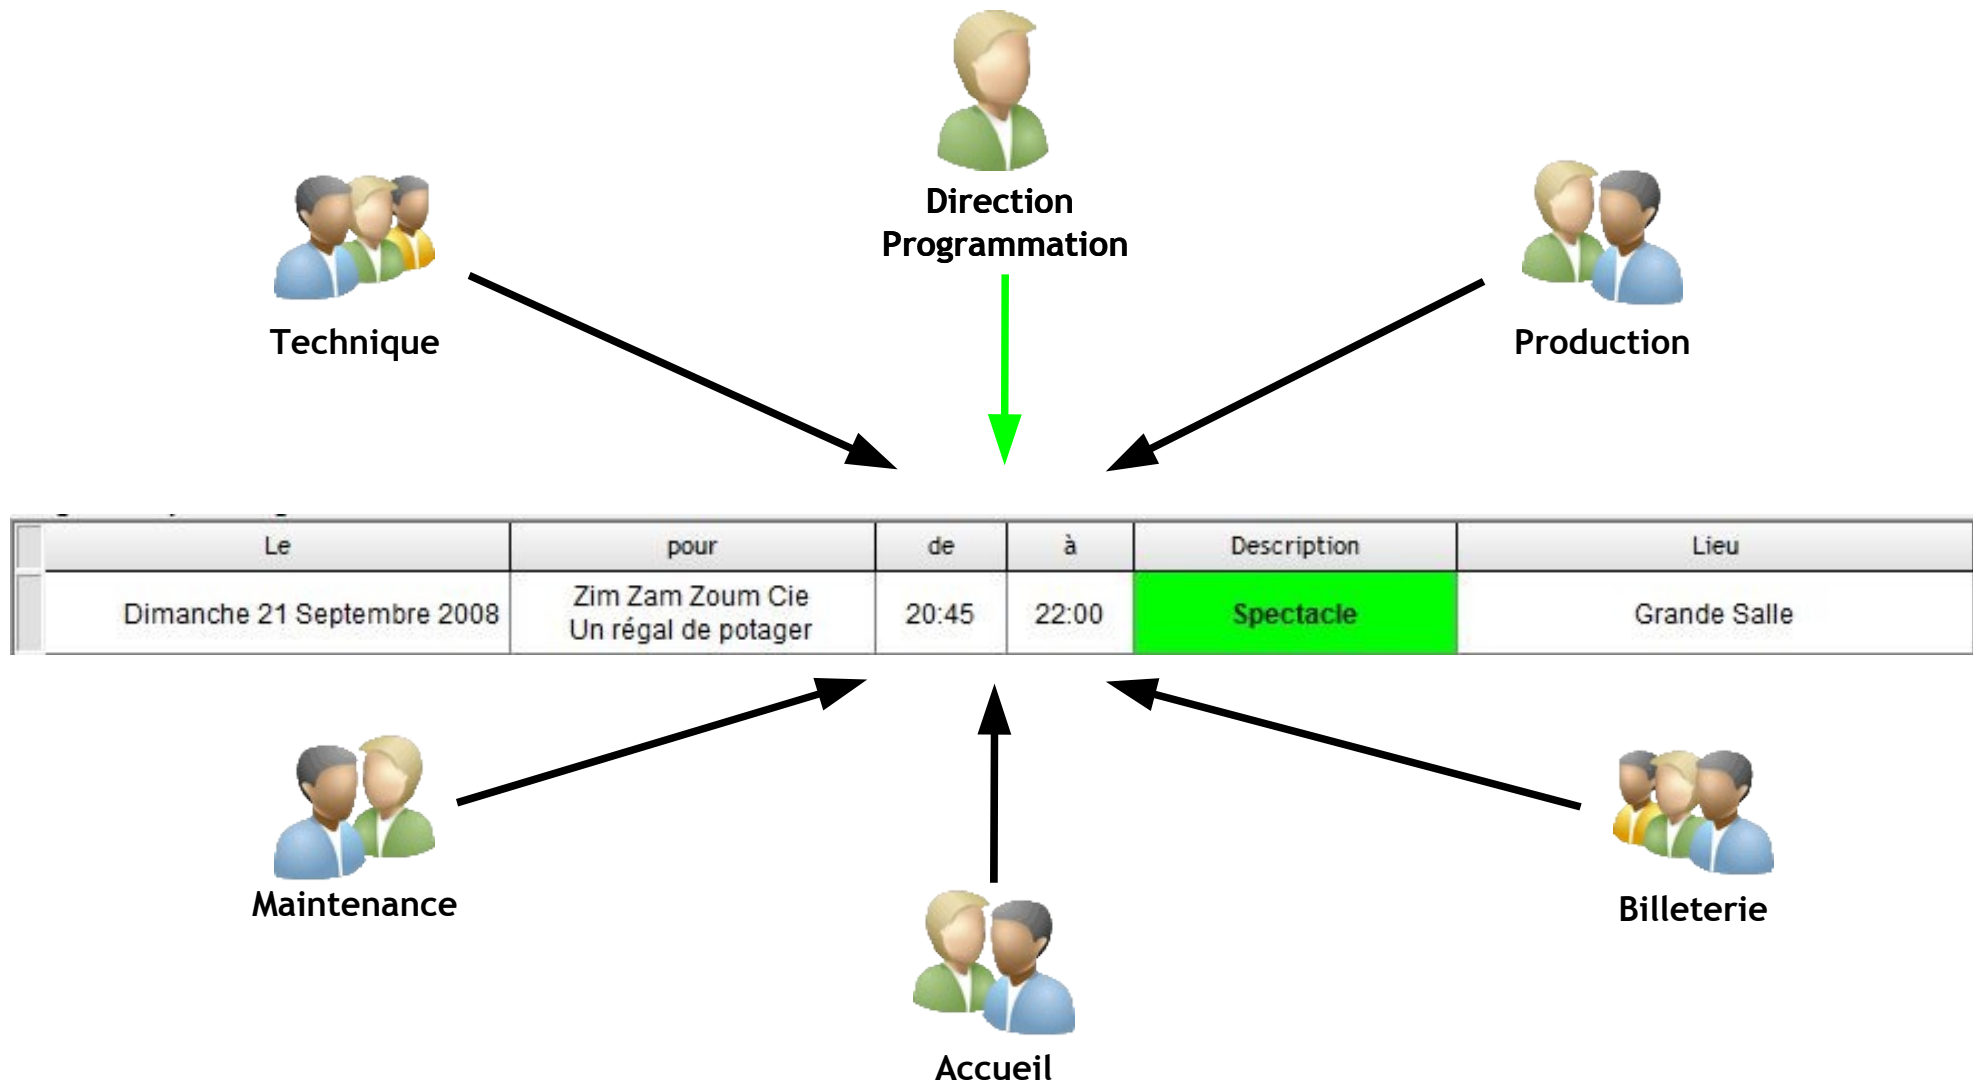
Direction
Programmation

Technique

Production

| Le | pour | de | à | Description | Lieu |
|---|---|---|---|---|---|
| Dimanche 21 Septembre 2008 | Zim Zam Zoum Cie Un régal de potager | 20:45 | 22:00 | Spectacle | Grande Salle |

Maintenance

Billeterie

Accueil